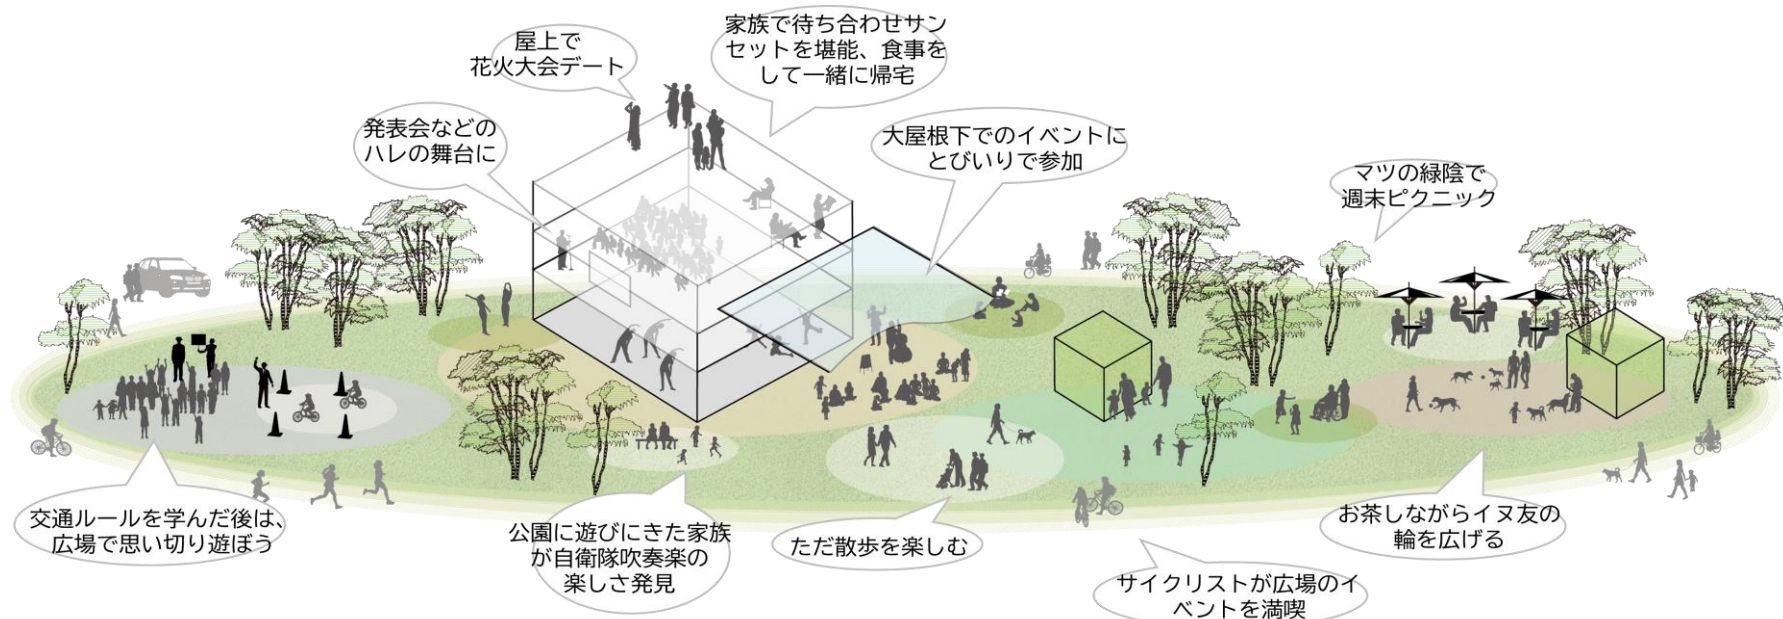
屋上で
花火大会デート

家族で待ち合わせサンセットを堪能、食事をして一緒に帰宅

発表会などのハレの舞台に

大屋根下でのイベントにとびいりで参加

マツの緑陰で
週末ピクニック

交通ルールを学んだ後は、広場で思い切り遊ぼう

公園に遊びにきた家族が自衛隊吹奏楽の楽しさ発見

ただ散歩を楽しむ

サイクリストが広場のイベントを満喫

お茶しながらイヌ友の輪を広げる